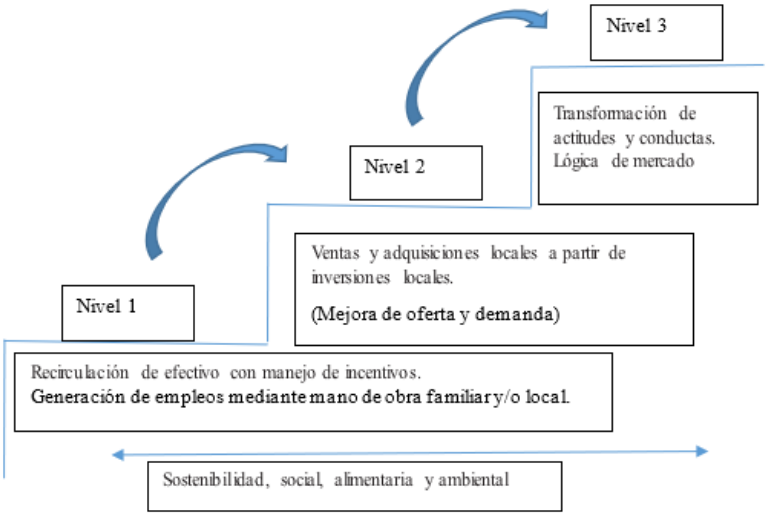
Nivel 3

Transformación de actitudes y conductas. Lógica de mercado

Nivel 2

Ventas y adquisiciones locales a partir de inversiones locales.

(Mejora de oferta y demanda)

Nivel 1

Recirculación de efectivo con manejo de incentivos.
Generación de empleos mediante mano de obra familiar y/o local.

Sostenibilidad, social, alimentaria y ambiental